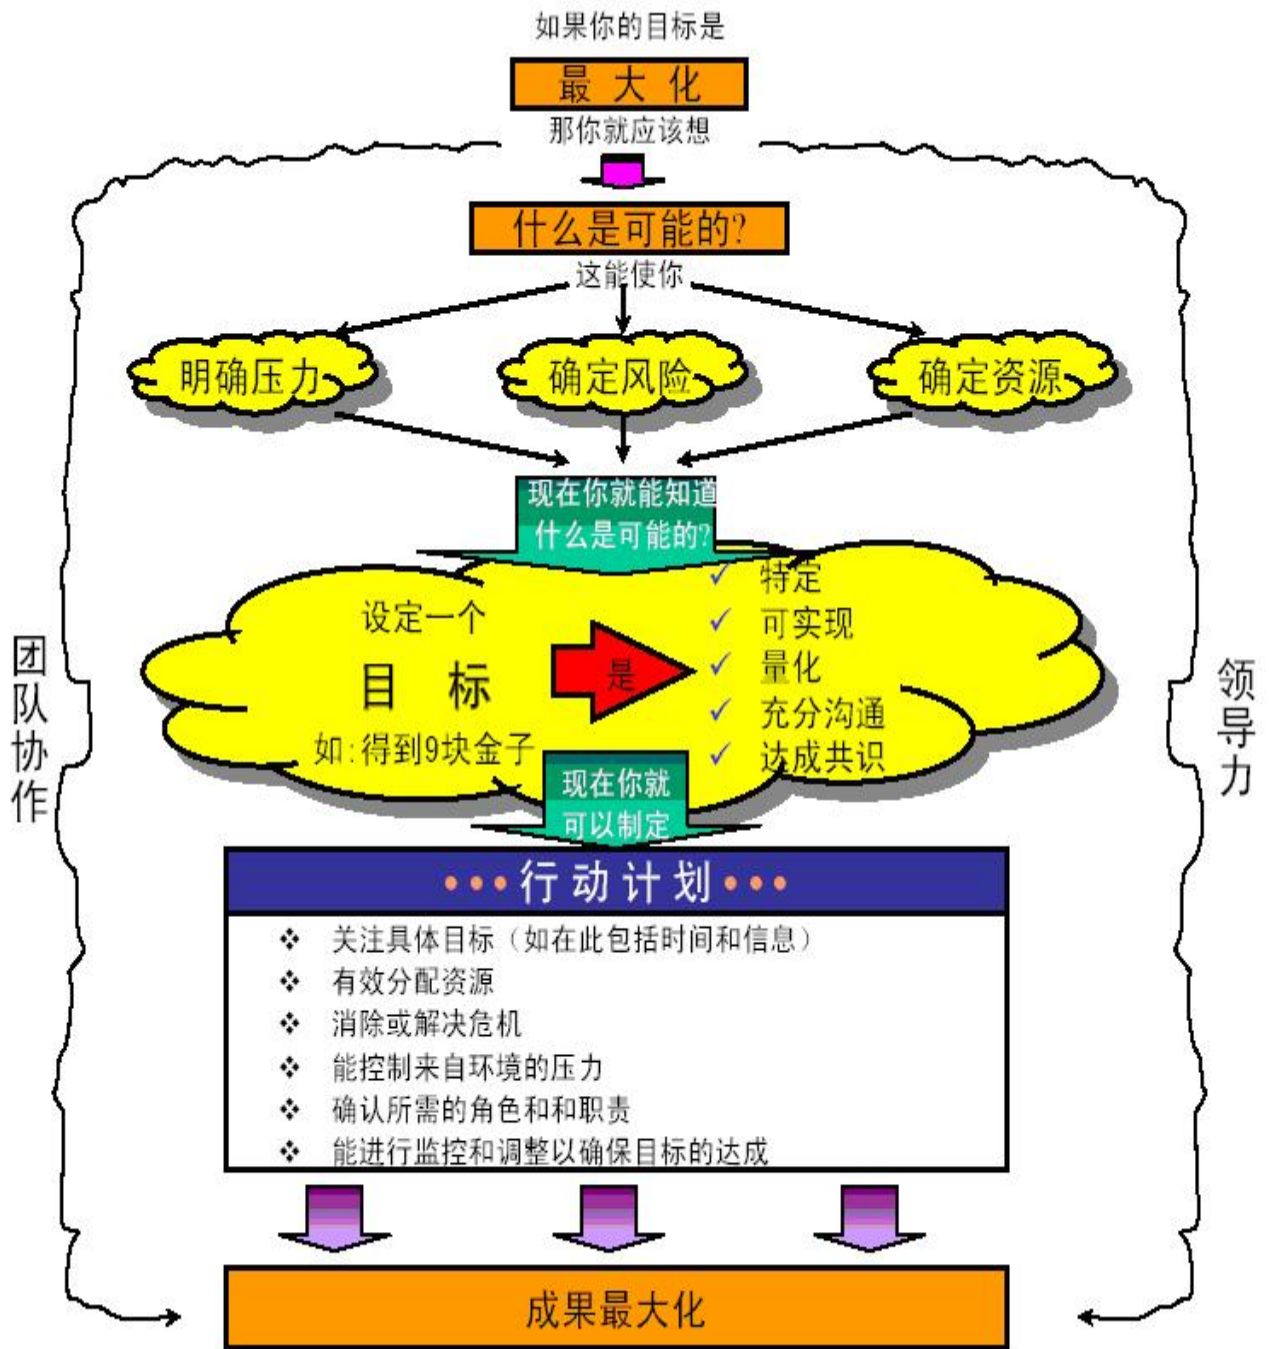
如果你的目标是

最 大 化

那你就应该想

什么是可能的?

这能使你

明确压力

确定风险

确定资源

现在你就能知道
什么是可能的?

设定一个
目 标
如:得到9块金子

是

✓ 特定
✓ 可实现
✓ 量化
✓ 充分沟通
✓ 达成共识

现在你就
可以制定

团
队
协
作

领
导
力

•••行 动 计 划•••

❖ 关注具体目标（如在此包括时间和信息）
❖ 有效分配资源
❖ 消除或解决危机
❖ 能控制来自环境的压力
❖ 确认所需的角色和和职责
❖ 能进行监控和调整以确保目标的达成

成果最大化